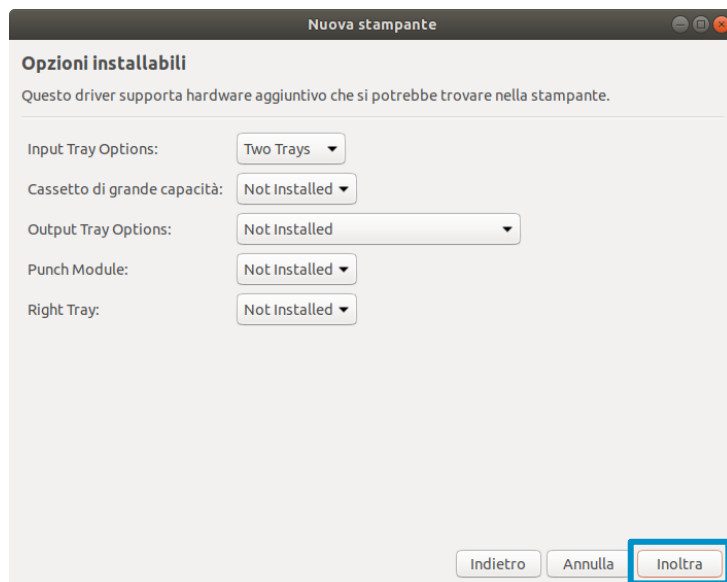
Nuova stampante

Opzioni installabili

Questo driver supporta hardware aggiuntivo che si potrebbe trovare nella stampante.

| | |
|---|---|
| Input Tray Options: | Two Trays |
| Cassetto di grande capacità: | Not Installed |
| Output Tray Options: | Not Installed |
| Punch Module: | Not Installed |
| Right Tray: | Not Installed |

Indietro Annulla Inoltra